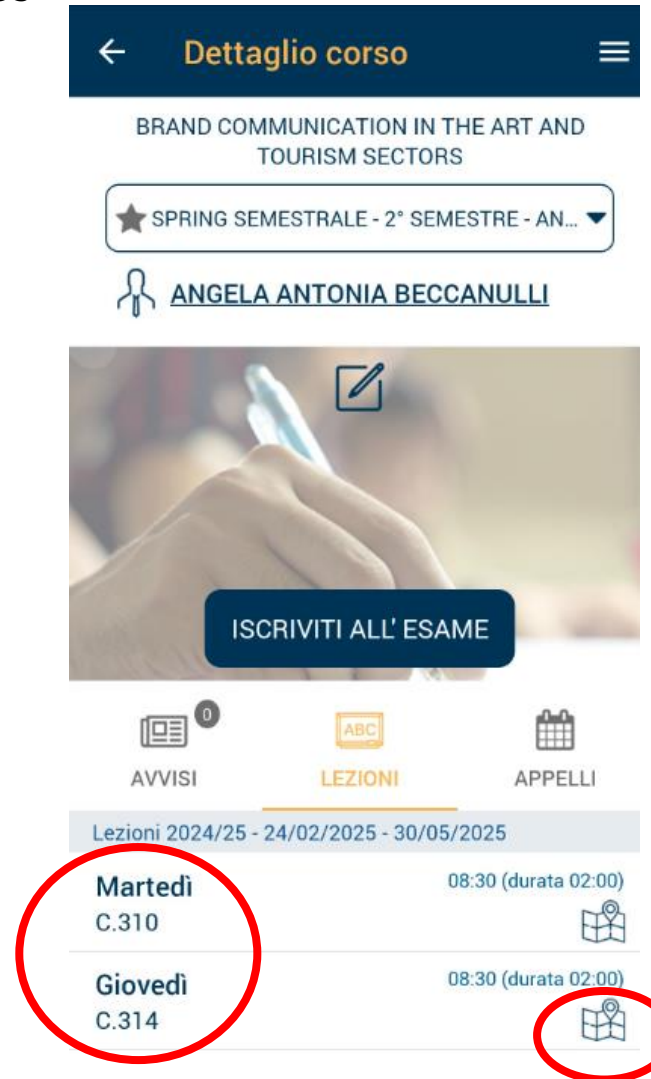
Dettaglio corso

BRAND COMMUNICATION IN THE ART AND TOURISM SECTORS

SPRING SEMESTRALE - 2° SEMESTRE - AN...

ANGELA ANTONIA BECCANULLI

ISCRIVITI ALL' ESAME

0
AVVISI

ABC
LEZIONI

APPELLI

Lezioni 2024/25 - 24/02/2025 - 30/05/2025

Martedì
C.310
08:30 (durata 02:00)

Giovedì
C.314
08:30 (durata 02:00)